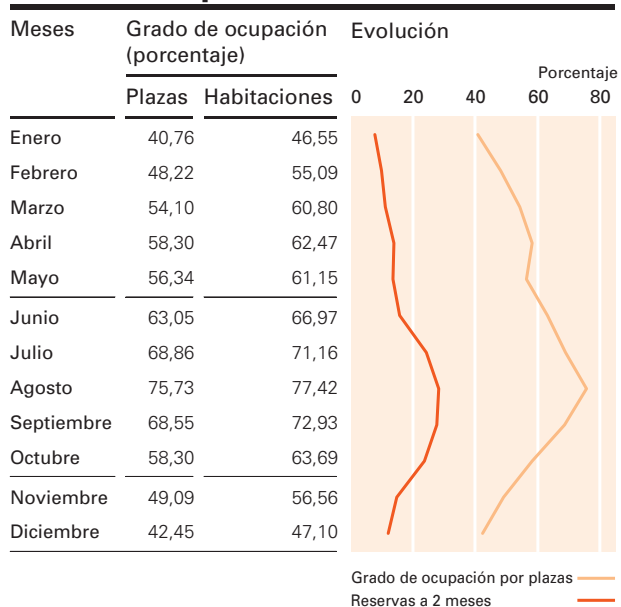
| Meses | Grado de ocupación (porcentaje) Plazas | Habitaciones |
|---|---|---|
| Enero | 40,76 | 46,55 |
| Febrero | 48,22 | 55,09 |
| Marzo | 54,10 | 60,80 |
| Abril | 58,30 | 62,47 |
| Mayo | 56,34 | 61,15 |
| Junio | 63,05 | 66,97 |
| Julio | 68,86 | 71,16 |
| Agosto | 75,73 | 77,42 |
| Septiembre | 68,55 | 72,93 |
| Octubre | 58,30 | 63,69 |
| Noviembre | 49,09 | 56,56 |
| Diciembre | 42,45 | 47,10 |

Evolución

Porcentaje

0 20 40 60 80

Grado de ocupación por plazas

Reservas a 2 meses